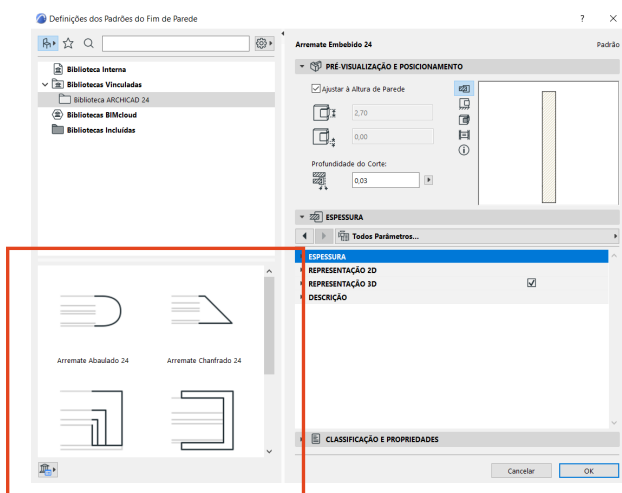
Definições dos Padrões do Fim de Parede

?

Biblioteca Interna
Bibliotecas Vinculadas
Biblioteca ARCHICAD 24
Bibliotecas BIMcloud
Bibliotecas Incluídas

Arremate Abaulado 24
Arremate Chanfrado 24

Arremate Embebido 24
Padrão

PRÉ-VISUALIZAÇÃO E POSICIONAMENTO

Ajustar à Altura de Parede
2,70
0,00
Profundidade do Corte:
0,03

ESPESSURA
Todos Parâmetros...

ESPESSURA
REPRESENTAÇÃO 2D
REPRESENTAÇÃO 3D
DESCRIÇÃO

CLASSIFICAÇÃO E PROPRIEDADES

Cancelar
OK